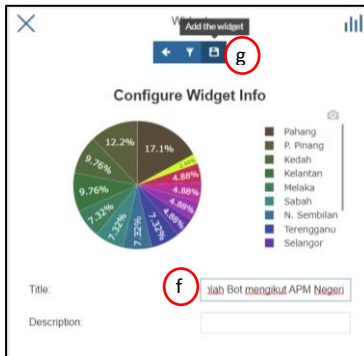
Wi
Add the widget
g
Configure Widget Info
12.2%
17.1%
9.76%
9.76%
7.32%
7.32%
7.32%
4.88%
4.88%
4.88%
4.88%
4.88%
2.44%
Pahang
P. Pinang
Kedah
Kelantan
Melaka
Sabah
N. Sembilan
Terengganu
Selangor
Title:
f
lah Bot mengikut APM Negeri
Description: